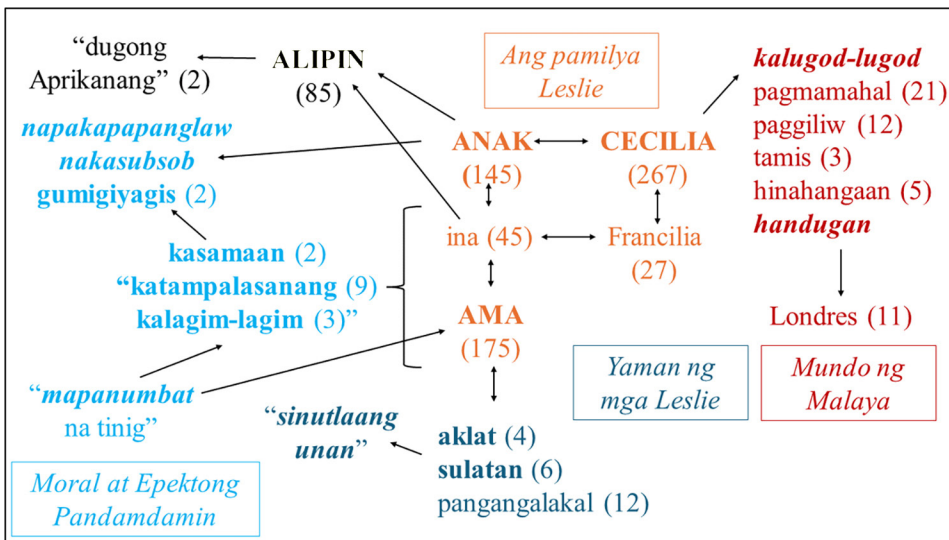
"dugong Aprikanang" (2)

ALIPIN (85)

Ang pamilya Leslie

kalugod-lugod
pagmamahal (21)
paggiliw (12)
tamis (3)
hinahangaan (5)
handugan

napakapapanglaw
nakasubsob
gumigiyagis (2)

ANAK (145)

CECILIA (267)

ina (45)

Francilia (27)

kasamaan (2)
"katampalasanang (9)
kalagim-lagim (3)"

AMA (175)

Londres (11)

"mapanumbat na tinig"

Yaman ng mga Leslie

Mundo ng Malaya

"sinutlaang unan"

aklat (4)
sulatan (6)
pangangalakal (12)

Moral at Epektong Pandamdamin